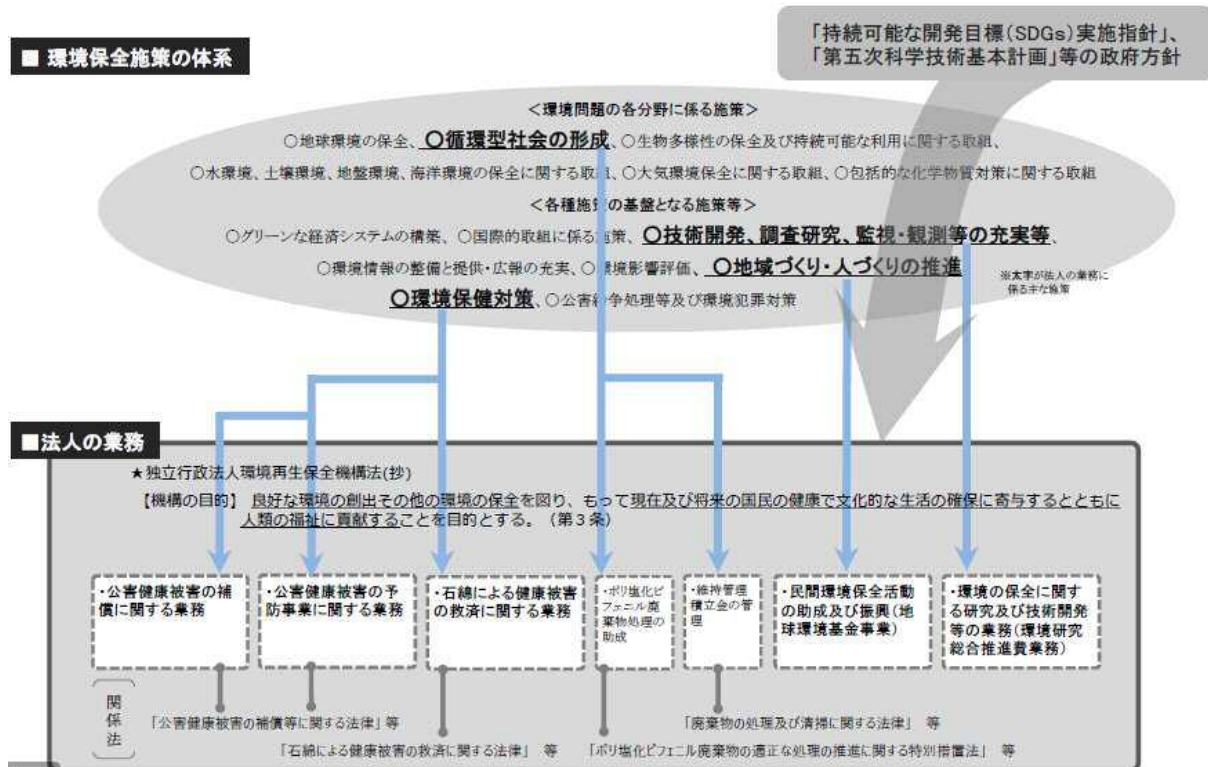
「持続可能な開発目標(SDGs)実施指針」、「第五次科学技術基本計画」等の政府方針

■ 環境保全施策の体系

<環境問題の各分野に係る施策>

○地球環境の保全、**○循環型社会の形成**、○生物多様性の保全及び持続可能な利用に関する取組、

○水環境、土壌環境、地盤環境、海洋環境の保全に関する取組、○大気環境保全に関する取組、○包括的な化学物質対策に関する取組

<各種施策の基盤となる施策等>

○グリーンな経済システムの構築、○国際的取組に係る施策、**○技術開発、調査研究、監視・観測等の充実等**、

○環境情報の整備と提供・広報の充実、○環境影響評価、**○地域づくり・人づくりの推進**

**○環境保健対策**、○公害紛争処理等及び環境犯罪対策

※太字が法人の業務に係る主な施策

■法人の業務

★独立行政法人環境再生保全機構法(抄)

【機構の目的】 良好な環境の創出その他の環境の保全を図り、もって現在及び将来の国民の健康で文化的な生活の確保に寄与するとともに人類の福祉に貢献することを目的とする。(第3条)

・公害健康被害の補償に関する業務

・公害健康被害の予防事業に関する業務

・石綿による健康被害の救済に関する業務

・ポリ塩化ビフェニル廃棄物処理の助成

・維持管理積立金の管理

・民間環境保全活動の助成及び振興(地球環境基金事業)

・環境の保全に関する研究及び技術開発等の業務(環境研究総合推進費業務)

関係法

「公害健康被害の補償等に関する法律」等

「石綿による健康被害の救済に関する法律」 等

「廃棄物の処理及び清掃に関する法律」 等

「ポリ塩化ビフェニル廃棄物の適正な処理の推進に関する特別措置法」 等